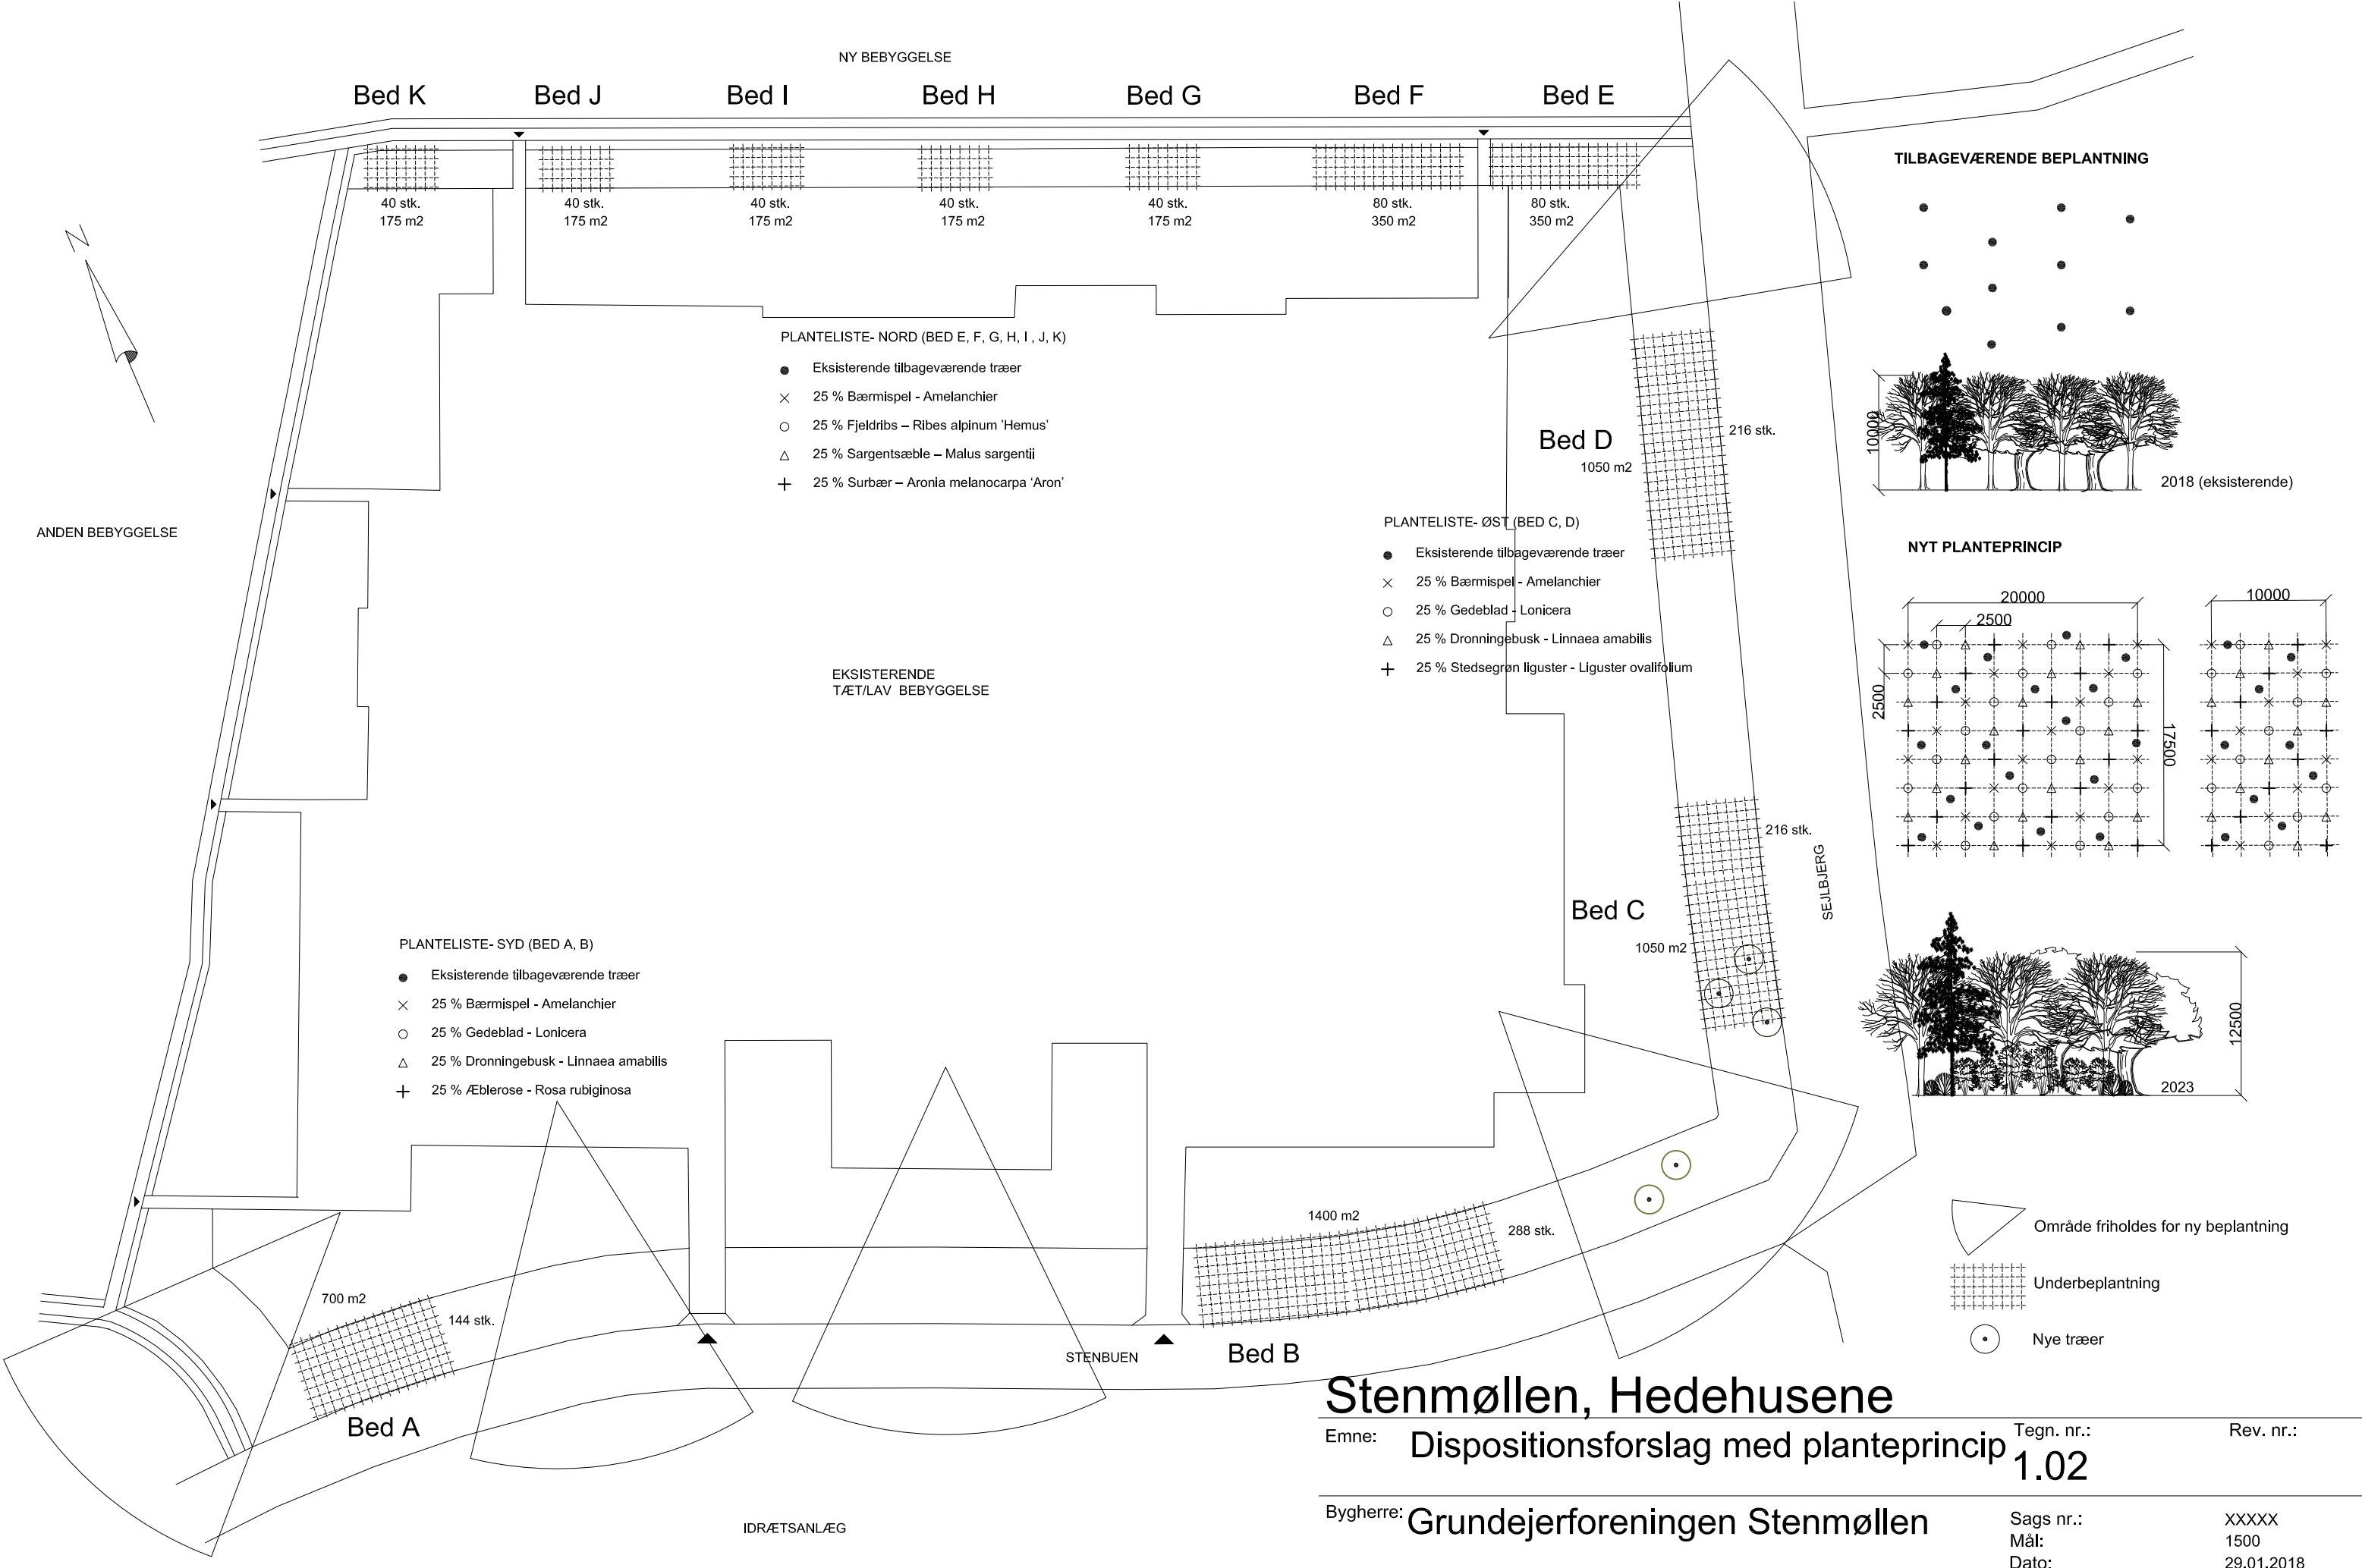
NY BEBYGGELSE

Bed K
40 stk.
175 m2

Bed J
40 stk.
175 m2

Bed I
40 stk.
175 m2

Bed H
40 stk.
175 m2

Bed G
40 stk.
175 m2

Bed F
80 stk.
350 m2

Bed E
80 stk.
350 m2

N

TILBAGEVÆRENDE BEPLANTNING

10000

2018 (eksisterende)

PLANTELISTE- NORD (BED E, F, G, H, I , J, K)
Eksisterende tilbageværende træer
25 % Bærmispel - Amelanchier
25 % Fjeldribs – Ribes alpinum 'Hemus'
25 % Sargentsæble – Malus sargentii
25 % Surbær – Aronia melanocarpa 'Aron'

Bed D
1050 m2
216 stk.

ANDEN BEBYGGELSE

PLANTELISTE- ØST (BED C, D)
Eksisterende tilbageværende træer
25 % Bærmispel - Amelanchier
25 % Gedeblad - Lonicera
25 % Dronningebusk - Linnaea amabilis
25 % Stedsegrøn liguster - Liguster ovalifolium

NYT PLANTEPRINCIP
20000
2500
2500
17500
10000

EKSISTERENDE
TÆT/LAV BEBYGGELSE

216 stk.
SEJLBJERG

Bed C
1050 m2

PLANTELISTE- SYD (BED A, B)
Eksisterende tilbageværende træer
25 % Bærmispel - Amelanchier
25 % Gedeblad - Lonicera
25 % Dronningebusk - Linnaea amabilis
25 % Æblerose - Rosa rubiginosa

12500
2023

1400 m2
288 stk.

Område friholdes for ny beplantning
Underbeplantning
Nye træer

700 m2
144 stk.

STENBUEN
Bed B
Bed A

IDRÆTSANLÆG

Stenmøllen, Hedehusene
Emne: Dispositionsforslag med planteprincip
Tegn. nr.: 1.02
Rev. nr.:
Bygherre: Grundejerforeningen Stenmøllen
Sags nr.: XXXXX
Mål: 1500
Dato: 29.01.2018